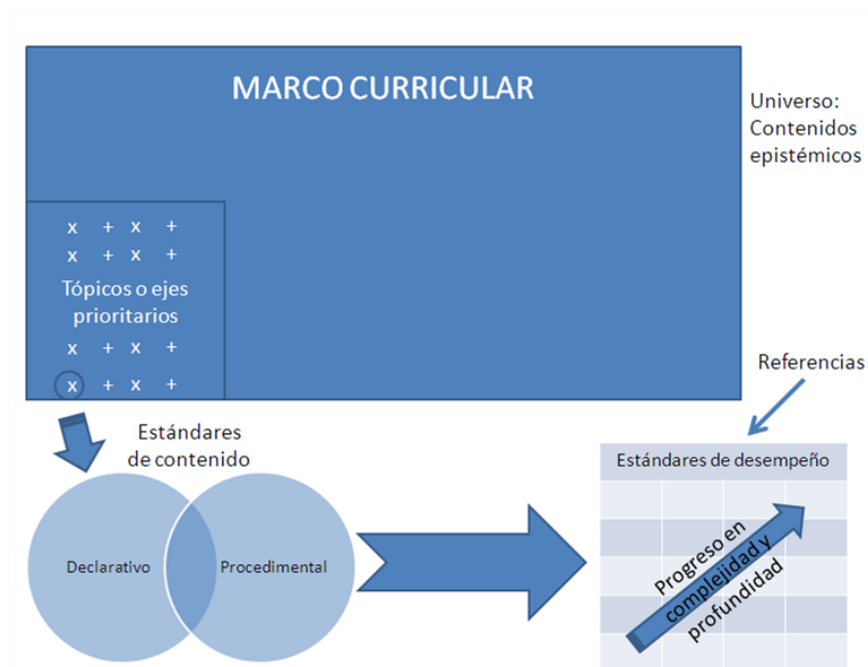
MARCO CURRICULAR

Universo: Contenidos epistémicos

x + x +
x + x +
Tópicos o ejes prioritarios
x + x +
x + x +

Referencias

Estándares de contenido

Declarativo

Procedimental

Estándares de desempeño

Progreso en complejidad y profundidad